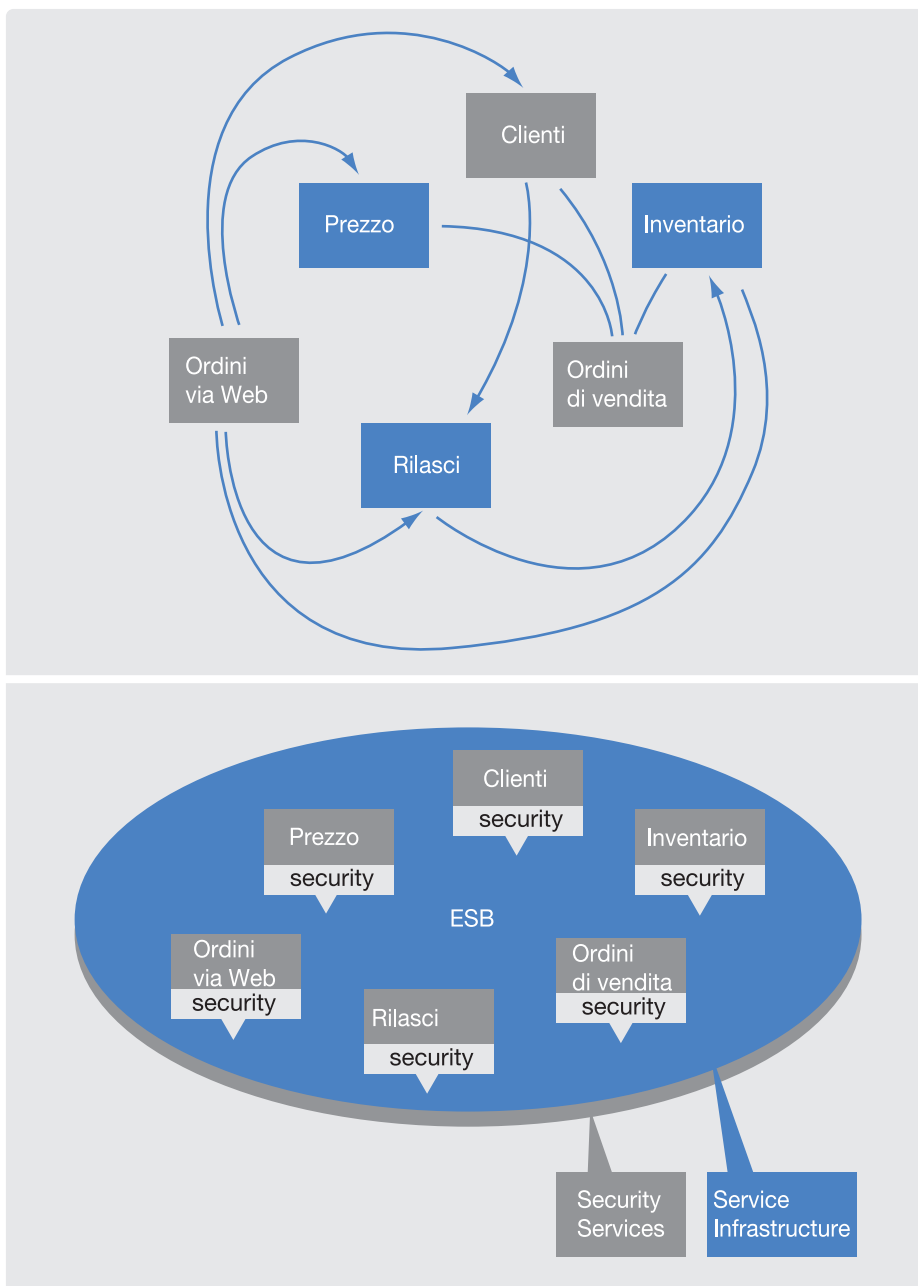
Clienti

Prezzo

Inventario

Ordini via Web

Ordini di vendita

Rilasci

Clienti
security

Prezzo
security

Inventario
security

ESB

Ordini via Web
security

Ordini di vendita
security

Rilasci
security

Security Services

Service Infrastructure